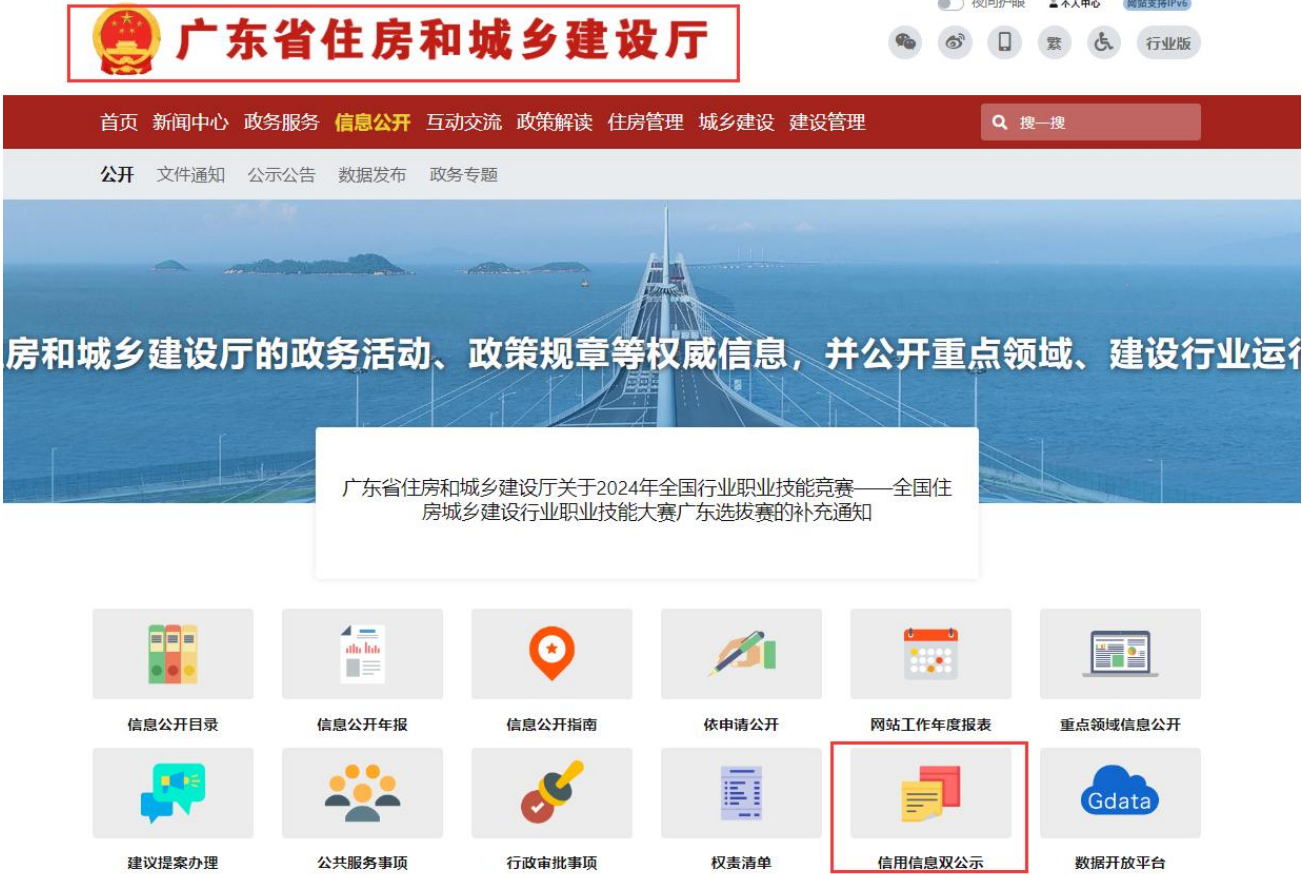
广东省住房和城乡建设厅

夜间护眼 个人中心 网站支持IPv6

繁 行业版

首页 新闻中心 政务服务 信息公开 互动交流 政策解读 住房管理 城乡建设 建设管理

搜一搜

公开 文件通知 公示公告 数据发布 政务专题

房和城乡建设厅的政务活动、政策规章等权威信息，并公开重点领域、建设行业运行

广东省住房和城乡建设厅关于2024年全国行业职业技能竞赛——全国住房城乡建设行业职业技能大赛广东选拔赛的补充通知

信息公开目录 信息公开年报 信息公开指南 依申请公开 网站工作年度报表 重点领域信息公开

建议提案办理 公共服务事项 行政审批事项 权责清单 信用信息双公示 数据开放平台

Gdata